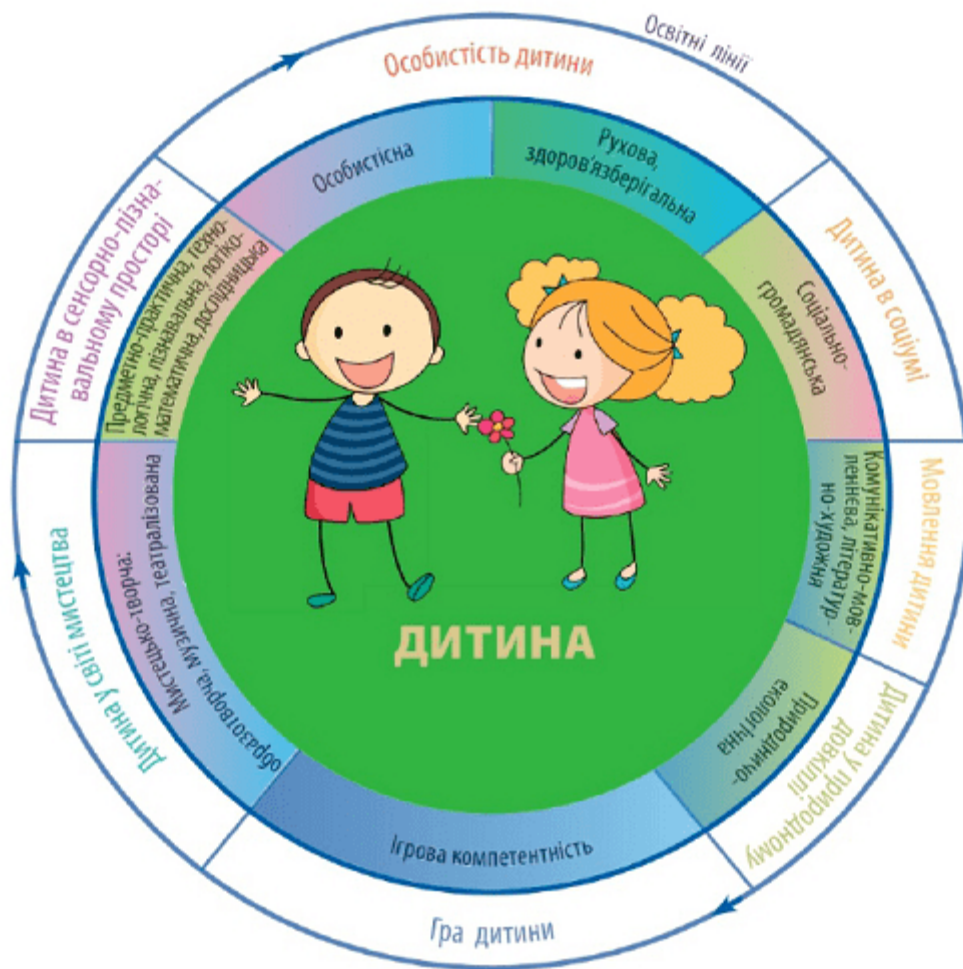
Освітні лінії

Особистість дитини

Особистісна

Рухова, здоров'язберігальна

Дитина в соціумі

Соціально-громадянська

Мовлення дитини

Комунікативно-мовленнєва, літературно-художня

Дитина у природному довкіллі

Природничо-екологічна

Гра дитини

Ігрова компетентність

Дитина у світі мистецтва

Мистецько-творча: образотворча, музична, театралізована

Дитина в сенсорно-пізнавальному просторі

Предметно-практична, технологічна, пізнавальна, логіко-математична, дослідницька

ДИТИНА